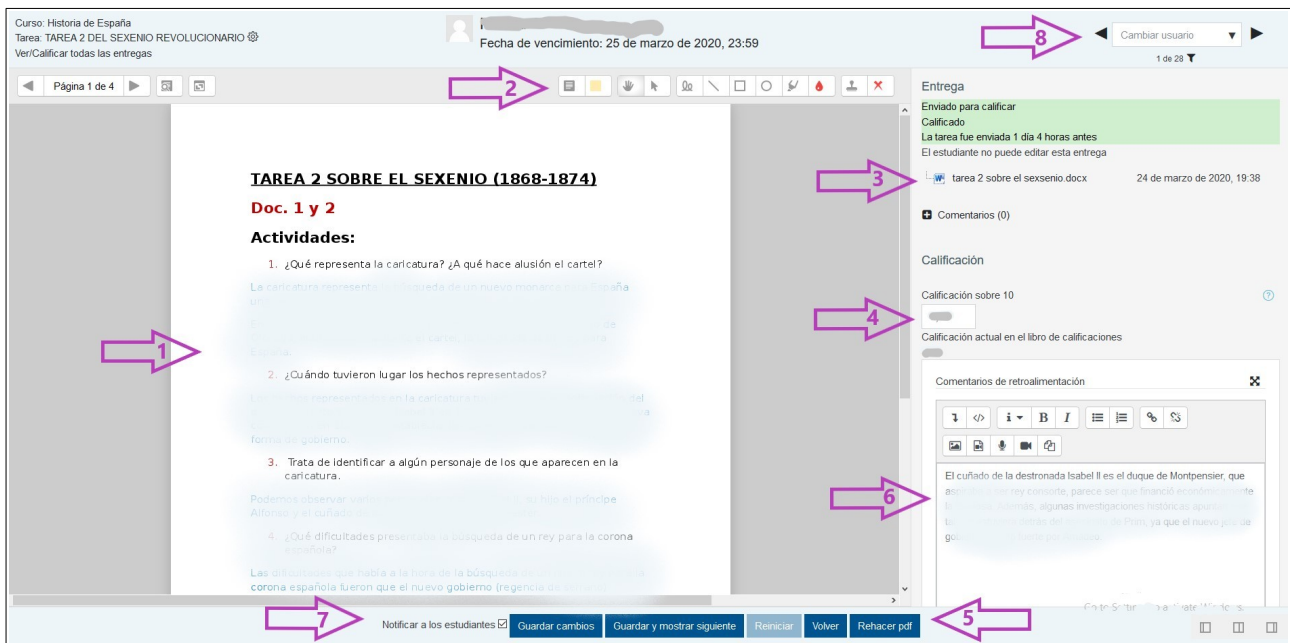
Curso: Historia de España
Tarea: TAREA 2 DEL SEXENIO REVOLUCIONARIO
Ver/Calificar todas las entregas

Fecha de vencimiento: 25 de marzo de 2020, 23:59

Cambiar usuario
1 de 28

8

Página 1 de 4

2

TAREA 2 SOBRE EL SEXENIO (1868-1874)

Doc. 1 y 2

Actividades:

1. ¿Qué representa la caricatura? ¿A qué hace alusión el cartel?

La caricatura representa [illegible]

2. ¿Cuándo tuvieron lugar los hechos representados?

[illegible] forma de gobierno.

3. Trata de identificar a algún personaje de los que aparecen en la caricatura.

Podemos observar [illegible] príncipe Alfonso y el cuñado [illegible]

4. ¿Qué dificultades presenta la búsqueda de un rey para la corona española?

Las dificultades que había a la hora de la búsqueda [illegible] corona española fueron que el nuevo gobierno (regencia de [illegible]

1

Entrega
Enviado para calificar
Calificado
La tarea fue enviada 1 día 4 horas antes
El estudiante no puede editar esta entrega

3

tarea 2 sobre el sexsenio.docx 24 de marzo de 2020, 19:38

Comentarios (0)

Calificación

Calificación sobre 10

4

Calificación actual en el libro de calificaciones

Comentarios de retroalimentación

6

El cuñado de la destronada Isabel II es el duque de Montpensier, que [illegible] rey consorte, parece ser que financió económicamente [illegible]

7

Notificar a los estudiantes
Guardar cambios
Guardar y mostrar siguiente
Reiniciar
Volver
Rehacer pdf

5